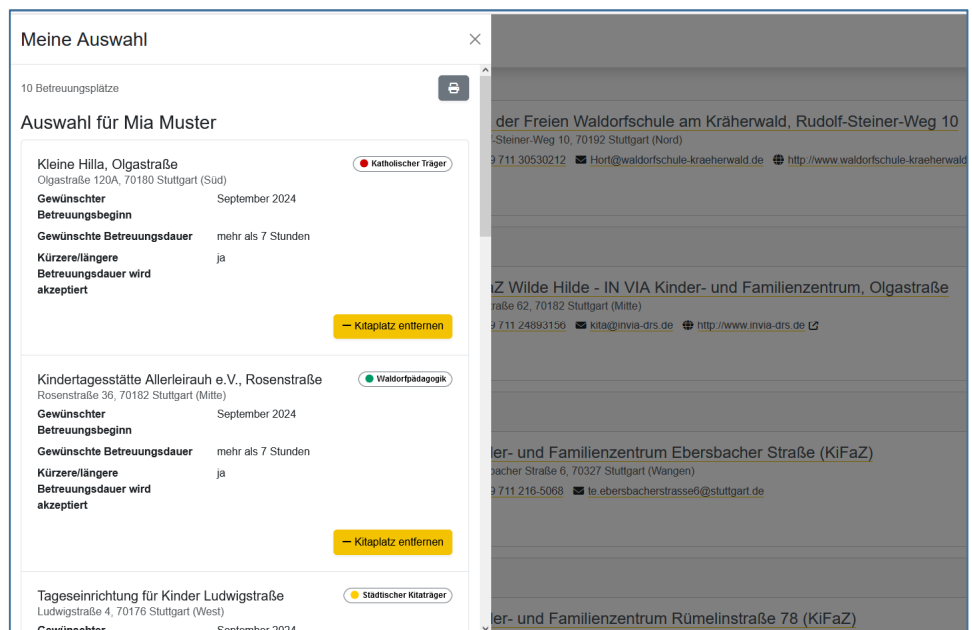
Meine Auswahl

×

10 Betreuungsplätze

Auswahl für Mia Muster

Kleine Hilla, Olgastraße
Olgastraße 120A, 70180 Stuttgart (Süd)

Katholischer Träger

| | |
|---|---|
| Gewünschter Betreuungsbeginn | September 2024 |
| Gewünschte Betreuungsdauer | mehr als 7 Stunden |
| Kürzere/längere Betreuungsdauer wird akzeptiert | ja |

— Kitaplatz entfernen

Kindertagesstätte Allerleirauh e.V., Rosenstraße
Rosenstraße 36, 70182 Stuttgart (Mitte)

Waldorfpädagogik

| | |
|---|---|
| Gewünschter Betreuungsbeginn | September 2024 |
| Gewünschte Betreuungsdauer | mehr als 7 Stunden |
| Kürzere/längere Betreuungsdauer wird akzeptiert | ja |

— Kitaplatz entfernen

Tageseinrichtung für Kinder Ludwigstraße
Ludwigstraße 4, 70176 Stuttgart (West)

Städtischer Kitaträger

Gewünschter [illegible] September 2024

der Freien Waldorfschule am Kräherwald, Rudolf-Steiner-Weg 10
-Steiner-Weg 10, 70192 Stuttgart (Nord)
9 711 30530212 Hort@waldorfschule-kraeherwald.de http://www.waldorfschule-kraeherwald

aZ Wilde Hilde - IN VIA Kinder- und Familienzentrum, Olgastraße
traße 62, 70182 Stuttgart (Mitte)
9 711 24893156 kita@invia-drs.de http://www.invia-drs.de

ler- und Familienzentrum Ebersbacher Straße (KiFaZ)
bacher Straße 6, 70327 Stuttgart (Wangen)
9 711 216-5068 te.ebersbacherstrasse6@stuttgart.de

ler- und Familienzentrum Rümelinstraße 78 (KiFaZ)